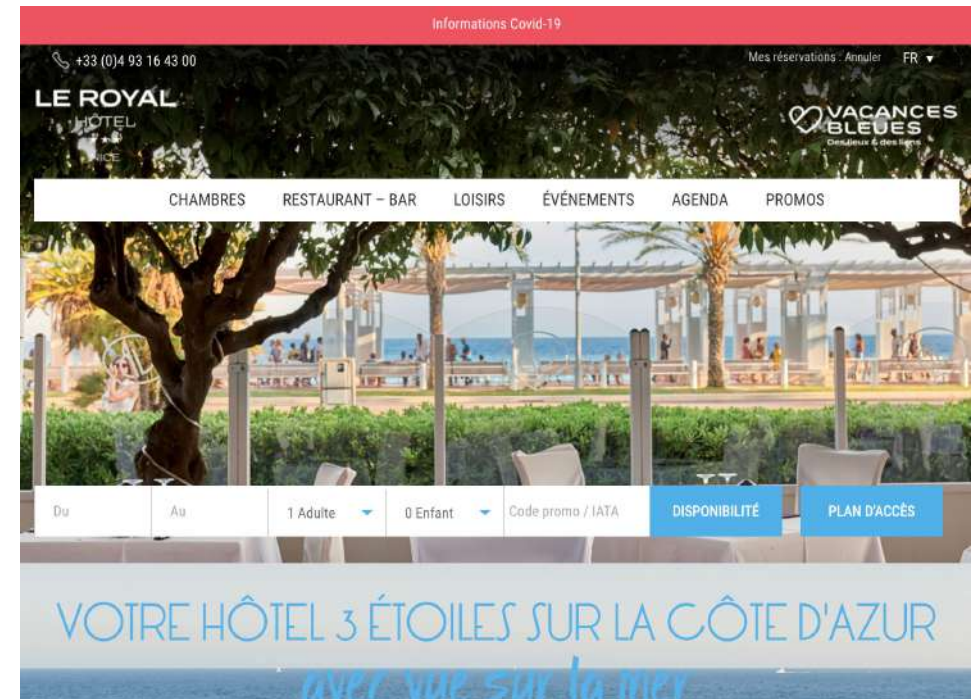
Informations Covid-19

+33 (0)4 93 16 43 00

Mes réservations : Annuler FR ▾

LE ROYAL HOTEL NICE

VACANCES BLEUES Des lieux & des liens

CHAMBRES RESTAURANT – BAR LOISIRS ÉVÉNEMENTS AGENDA PROMOS

Du

Au

1 Adulte

0 Enfant

Code promo / IATA

DISPONIBILITÉ

PLAN D'ACCÈS

VOTRE HÔTEL 3 ÉTOILES SUR LA CÔTE D'AZUR

avec vue sur la mer